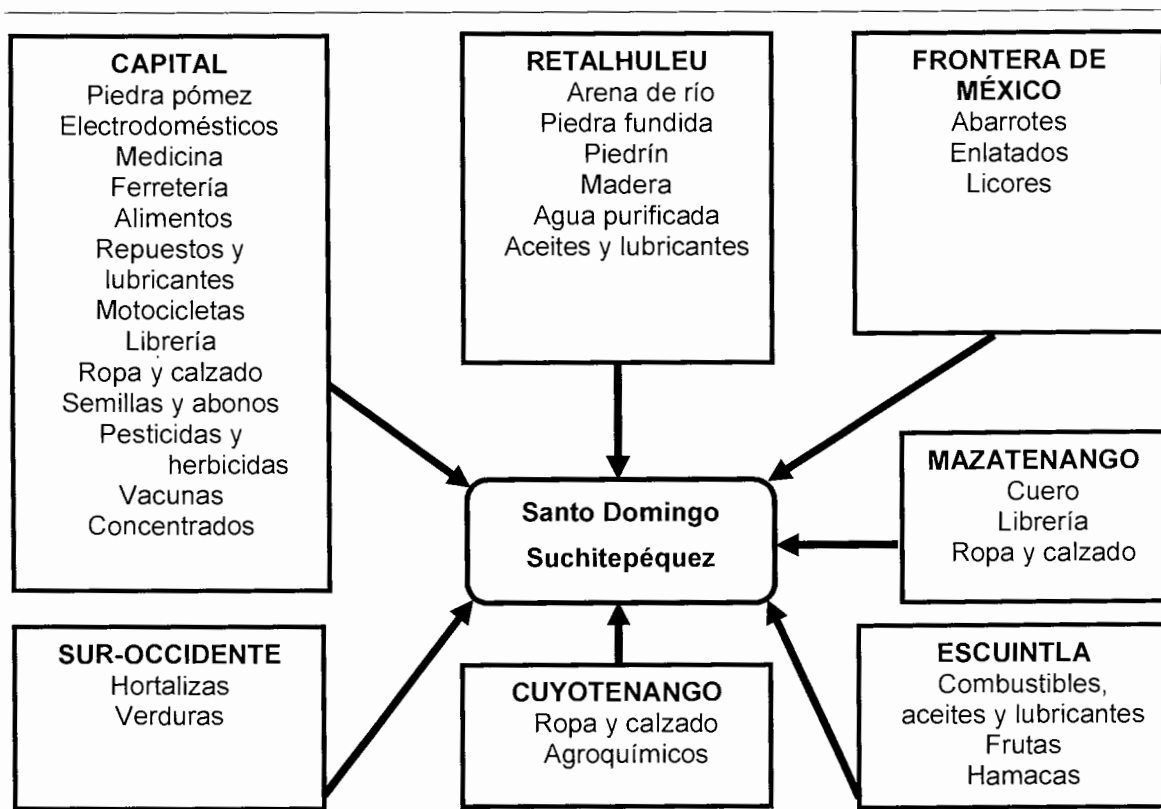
CAPITAL
Piedra pómez
Electrodomésticos
Medicina
Ferretería
Alimentos
Repuestos y lubricantes
Motocicletas
Librería
Ropa y calzado
Semillas y abonos
Pesticidas y herbicidas
Vacunas
Concentrados

RETALHULEU
Arena de río
Piedra fundida
Piedrín
Madera
Agua purificada
Aceites y lubricantes

FRONTERA DE MÉXICO
Abarrotes
Enlatados
Licores

MAZATENANGO
Cuero
Librería
Ropa y calzado

Santo Domingo Suchitepéquez

SUR-OCCIDENTE
Hortalizas
Verduras

CUYOTENANGO
Ropa y calzado
Agroquímicos

ESCUINTLA
Combustibles, aceites y lubricantes
Frutas
Hamacas